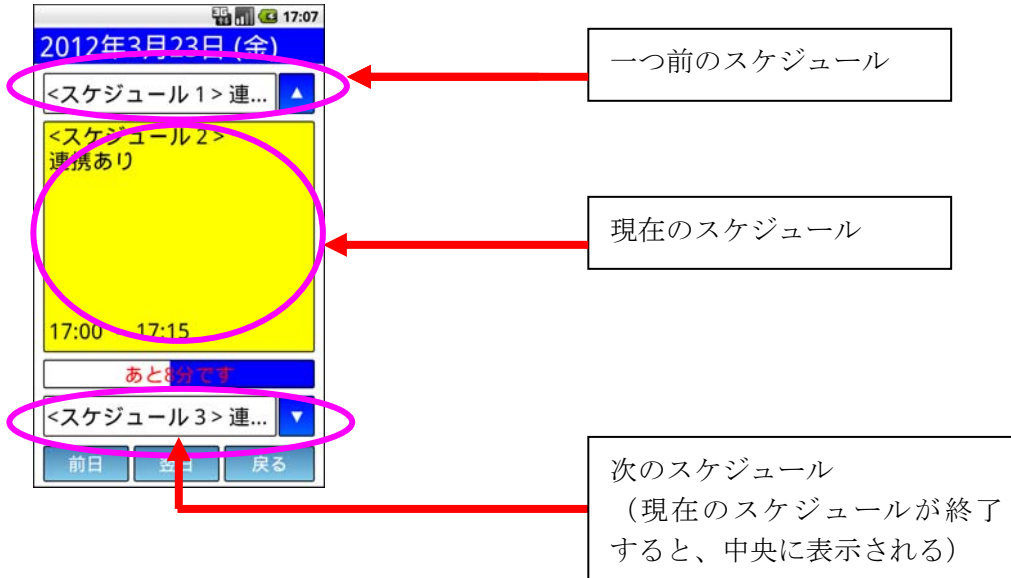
17:07

2012年3月23日 (金)

<スケジュール 1 > 連...

<スケジュール 2 >
連携あり

17:00　17:15

あと8分です

<スケジュール 3 > 連...

前日　翌日　戻る

一つ前のスケジュール

現在のスケジュール

次のスケジュール
（現在のスケジュールが終了すると、中央に表示される）